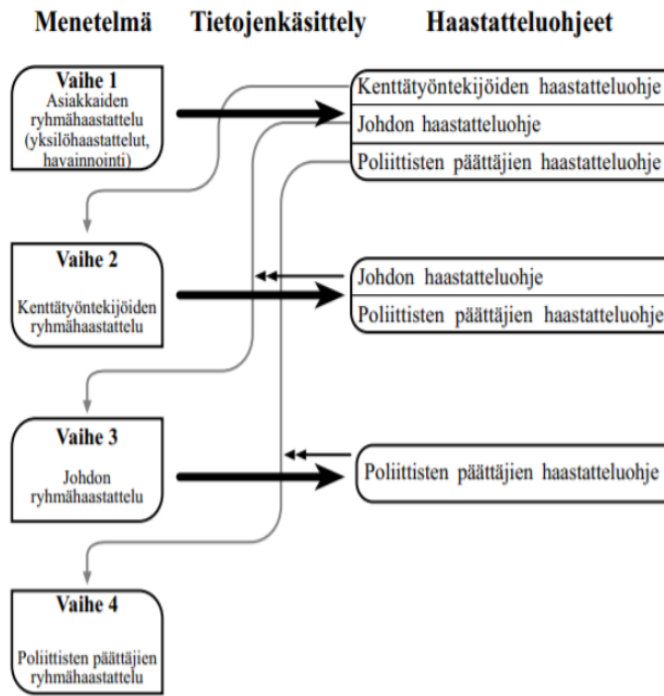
Menetelmä Tietojenkäsittely Haastatteluohjeet

Vaihe 1
Asiakkaiden ryhmähaastattelu (yksilöhaastattelut, havainnointi)

Kenttätyöntekijöiden haastatteluohje
Johdon haastatteluohje
Poliittisten päättäjien haastatteluohje

Vaihe 2
Kenttätyöntekijöiden ryhmähaastattelu

Johdon haastatteluohje
Poliittisten päättäjien haastatteluohje

Vaihe 3
Johdon ryhmähaastattelu

Poliittisten päättäjien haastatteluohje

Vaihe 4
Poliittisten päättäjien ryhmähaastattelu